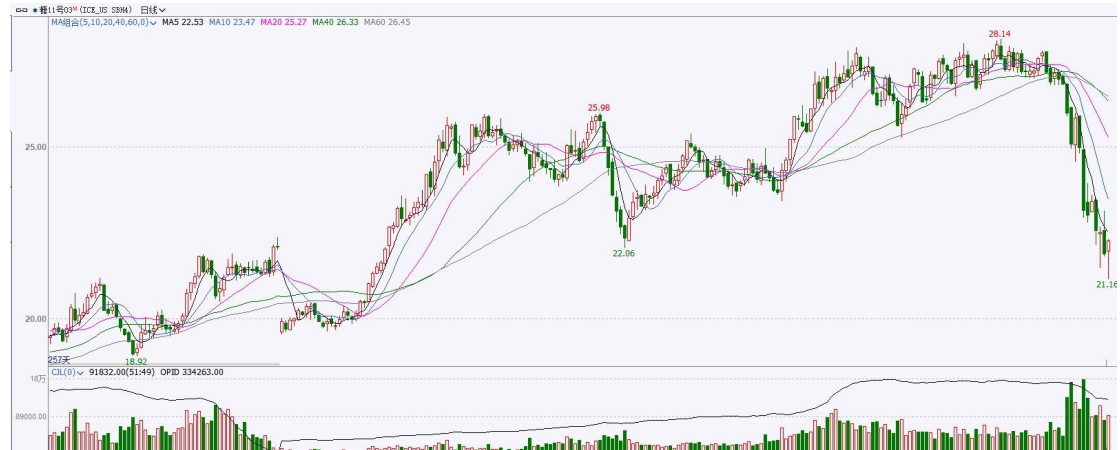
糖11号03M (ICE_US SBH4) 日线

MA组合(5,10,20,40,60,0) MA5 22.53 MA10 23.47 MA20 25.27 MA40 26.33 MA60 26.45

28.14

25.98

25.00

22.06

21.16

20.00

257天

18.92

CJL(0) 91832.00(51:49) OPID 334263.00

18万

89000.00